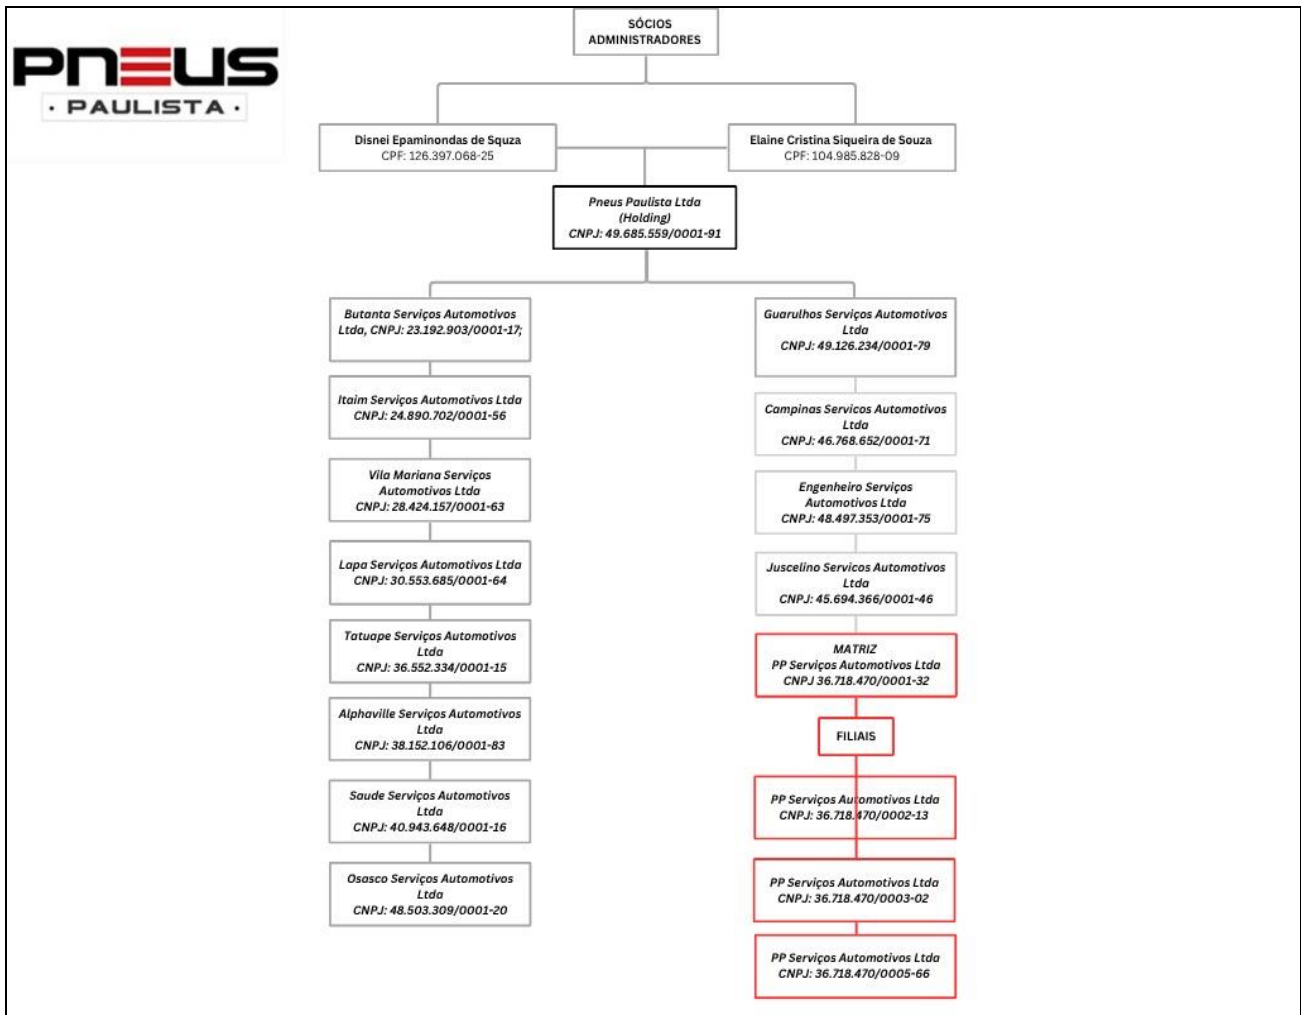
PNEUS
· PAULISTA ·

SÓCIOS ADMINISTRADORES

Disnei Epaminondas de Squza
CPF: 126.397.068-25

Elaine Cristina Siqueira de Souza
CPF: 104.985.828-09

Pneus Paulista Ltda
(Holding)
CNPJ: 49.685.559/0001-91

Butanta Serviços Automotivos Ltda, CNPJ: 23.192.903/0001-17;

Itaim Serviços Automotivos Ltda
CNPJ: 24.890.702/0001-56

Vila Mariana Serviços Automotivos Ltda
CNPJ: 28.424.157/0001-63

Lapa Serviços Automotivos Ltda
CNPJ: 30.553.685/0001-64

Tatuape Serviços Automotivos Ltda
CNPJ: 36.552.334/0001-15

Alphaville Serviços Automotivos Ltda
CNPJ: 38.152.106/0001-83

Saude Serviços Automotivos Ltda
CNPJ: 40.943.648/0001-16

Osasco Serviços Automotivos Ltda
CNPJ: 48.503.309/0001-20

Guarulhos Serviços Automotivos Ltda
CNPJ: 49.126.234/0001-79

Campinas Servicos Automotivos Ltda
CNPJ: 46.768.652/0001-71

Engenheiro Serviços Automotivos Ltda
CNPJ: 48.497.353/0001-75

Juscelino Servicos Automotivos Ltda
CNPJ: 45.694.366/0001-46

MATRIZ
PP Serviços Automotivos Ltda
CNPJ 36.718.470/0001-32

FILIAIS

PP Serviços Automotivos Ltda
CNPJ: 36.718.470/0002-13

PP Serviços Automotivos Ltda
CNPJ: 36.718.470/0003-02

PP Serviços Automotivos Ltda
CNPJ: 36.718.470/0005-66